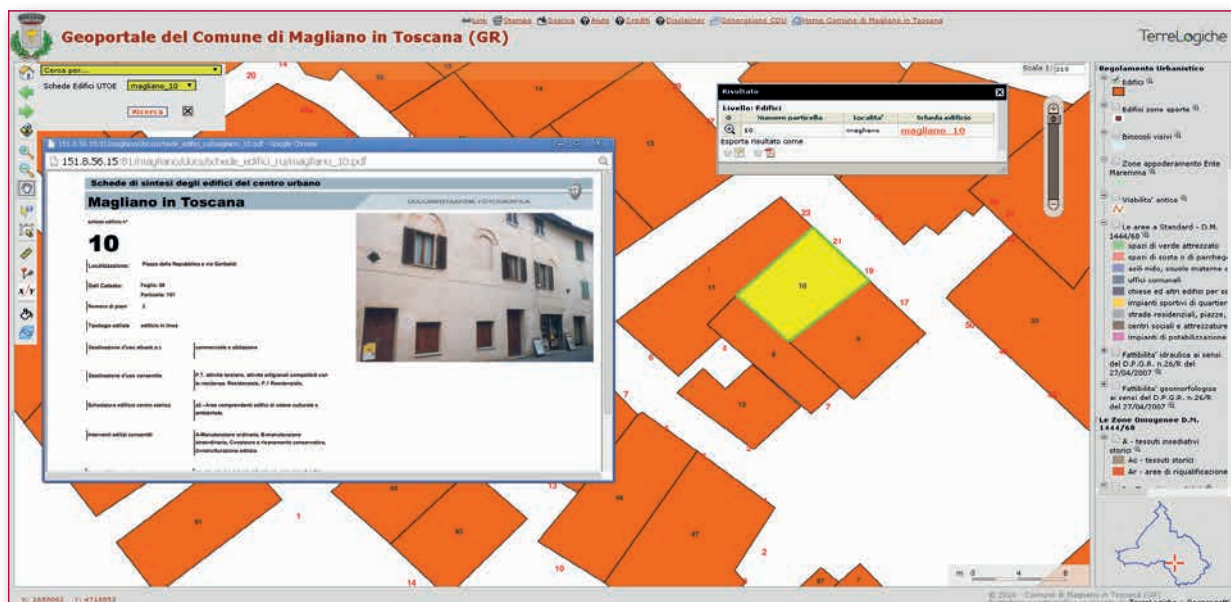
Geoportale del Comune di Magliano in Toscana (GR)

Link Stampa Scarica Aiuto Crediti Disclaimer Generazione CDU Home Comune di Magliano in Toscana

TerreLogiche

Cerca per...
Schede Edifici UTOE magliano_10
Ricerca

Scala 1: 210

151.8.56.15:81/magliano/docs/schede_edifici_ru/magliano_10.pdf - Google Chrome
151.8.56.15:81/magliano/docs/schede_edifici_ru/magliano_10.pdf

Schede di sintesi degli edifici del centro urbano
Magliano in Toscana
DOCUMENTAZIONE FOTOGRAFICA
scheda edificio n°
10

Localizzazione: Piazza della Repubblica e via Garibaldi
Dati Catasto: Foglio: 59 Particella: 161
Numero di piani: 3
Tipologia edilizia: edificio in linea
Destinazione d'uso attuale p.t.: commerciale e abitazione
Destinazione d'uso consentita: P.T. attività terziarie, attività artigianali compatibili con la residenza. Residenziale, P.1 Residenziale,
Schedatura edifici centro storico: a) - Aree comprendenti edifici di valore culturale e ambientale.
Interventi edilizi consentiti: A-Manutenzione ordinaria, B-manutenzione straordinaria, C-restauro e risanamento conservativo, D-ristrutturazione edilizia

Risultato
Livello: Edifici
| | Numero particella | Localita' | Scheda edificio |
|---|---|---|---|
| | 10 | magliano | magliano_10 |
Esporta risultato come

Regolamento Urbanistico
Edifici
Edifici zone sparse
Binocoli visivi
Zone appoderamento Ente Maremma
Viabilita' antica
Le aree a Standard - D.M. 1444/68
spazi di verde attrezzato
spazi di sosta o di parcheggio
asili nido, scuole materne
uffici comunali
chiese ed altri edifici per s
impianti sportivi di quartier
strade residenziali, piazze,
centri sociali e attrezzature
impianti di potabilizzazione
Fattibilita' idraulica ai sensi del D.P.G.R. n.26/R del 27/04/2007
Fattibilita' geomorfologica ai sensi del D.P.G.R. n.26/R del 27/04/2007
Le Zone Omogenee D.M. 1444/68
A - tessuti insediativi storici
Ac - tessuti storici
Ar - aree di riqualificazione

20 14 14 13 33 21 19 10 17 11 6 9 8 4 7 12 7 50 33 13 91 92 97 1 2 14 10 3 11 16

X: 1680061 Y: 4718053
© 2010 - Comune di Magliano in Toscana (GR)